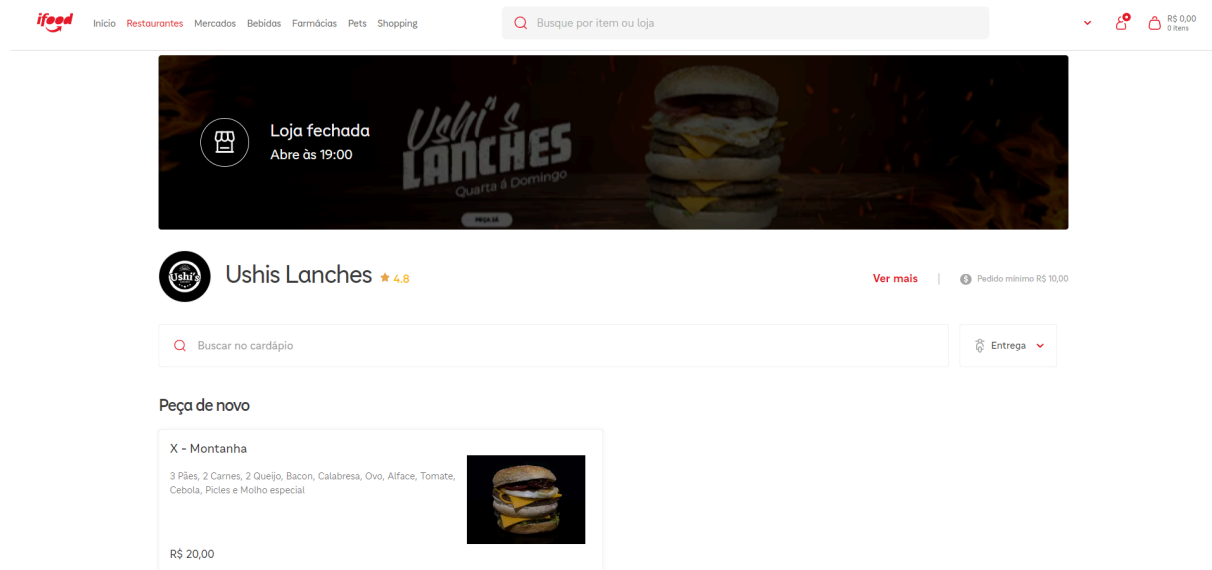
ifood Início Restaurantes Mercados Bebidas Farmácias Pets Shopping

Busque por item ou loja

R$ 0,00
0 itens

Loja fechada
Abre às 19:00

Ushi's
LANCHES
Quarta à Domingo

PEÇA JÁ

Ushi's

Ushis Lanches ★ 4.8

Ver mais | Pedido mínimo R$ 10,00

Buscar no cardápio

Entrega

Peça de novo

X - Montanha

3 Pães, 2 Carnes, 2 Queijo, Bacon, Calabresa, Ovo, Alface, Tomate, Cebola, Picles e Molho especial

R$ 20,00